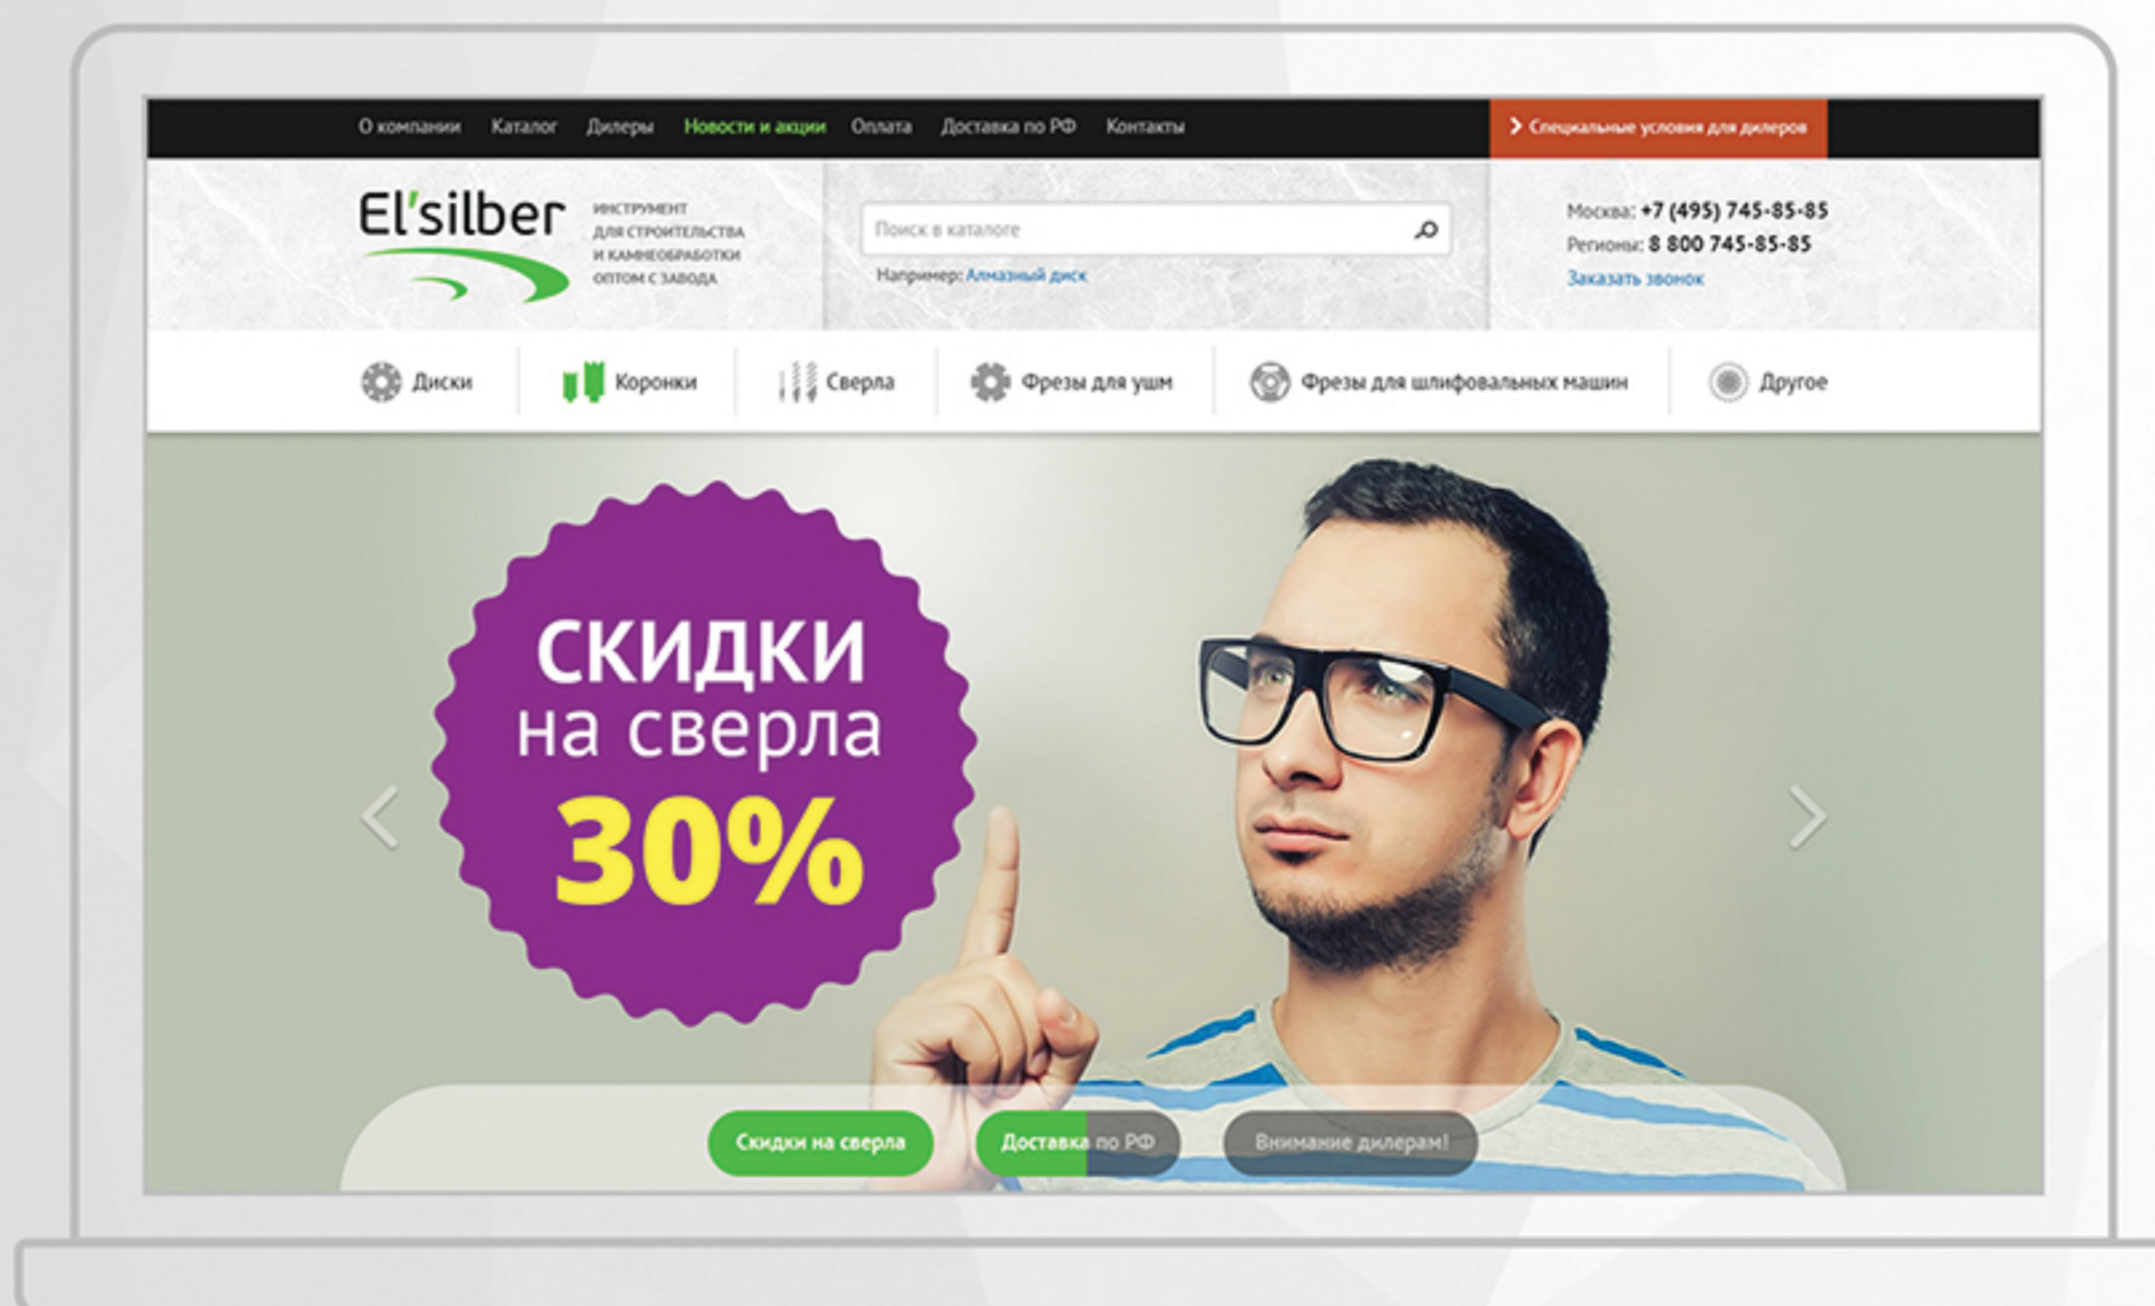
О компании Каталог Дилеры Новости и акции Оплата Доставка по РФ Контакты

Специальные условия для дилеров

El'silber

ИНСТРУМЕНТ ДЛЯ СТРОИТЕЛЬСТВА И КАМНЕОБРАБОТКИ ОПТОМ С ЗАВОДА

Поиск в каталоге

Например: Алмазный диск

Москва: +7 (495) 745-85-85
Регионы: 8 800 745-85-85
Заказать звонок

Диски Коронки Сверла Фрезы для ушм Фрезы для шлифовальных машин Другое

СКИДКИ на сверла 30%

Скидки на сверла Доставка по РФ Внимание дилерам!